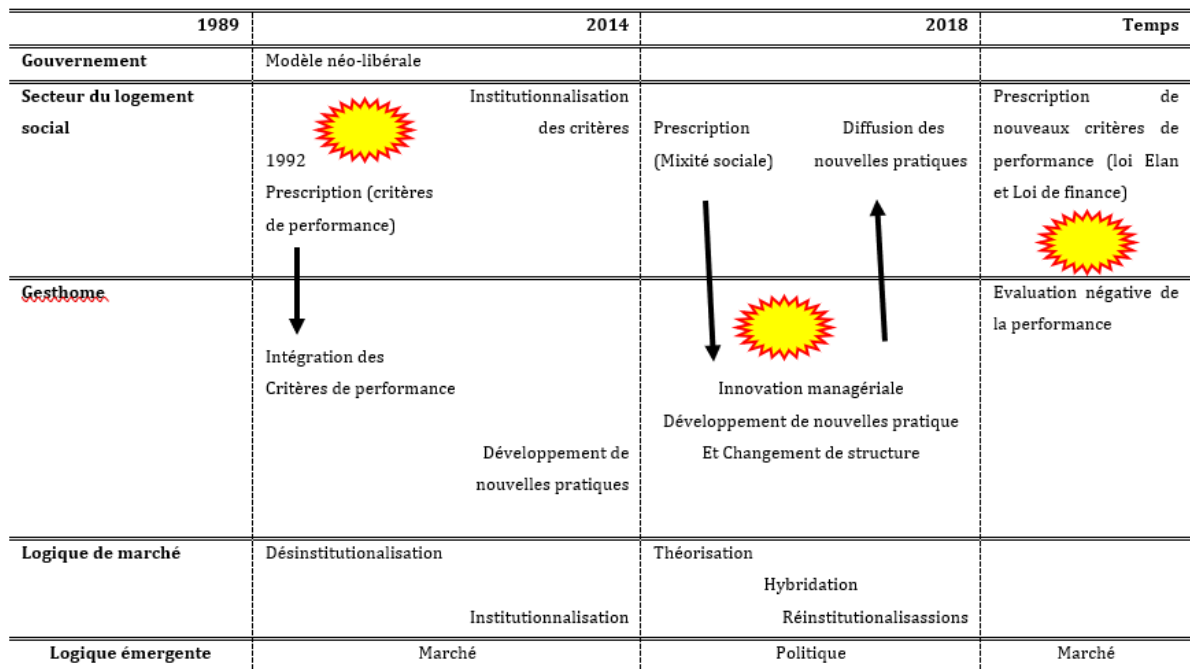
| 1989 | 2014 | 2018 | Temps |
|---|---|---|---|
| Gouvernement | Modèle néo-libérale | | |
| Secteur du logement social | Institutionnalisation des critères 1992 Prescription (critères de performance) | Prescription (Mixité sociale) Diffusion des nouvelles pratiques | Prescription de nouveaux critères de performance (loi Elan et Loi de finance) |
| Gesthome | Intégration des Critères de performance Développement de nouvelles pratiques | Innovation managériale Développement de nouvelles pratique Et Changement de structure | Evaluation négative de la performance |
| Logique de marché | Désinstitutionalisation Institutionnalisation | Théorisation Hybridation Réinstitutionalisassions | |
| Logique émergente | Marché | Politique | Marché |